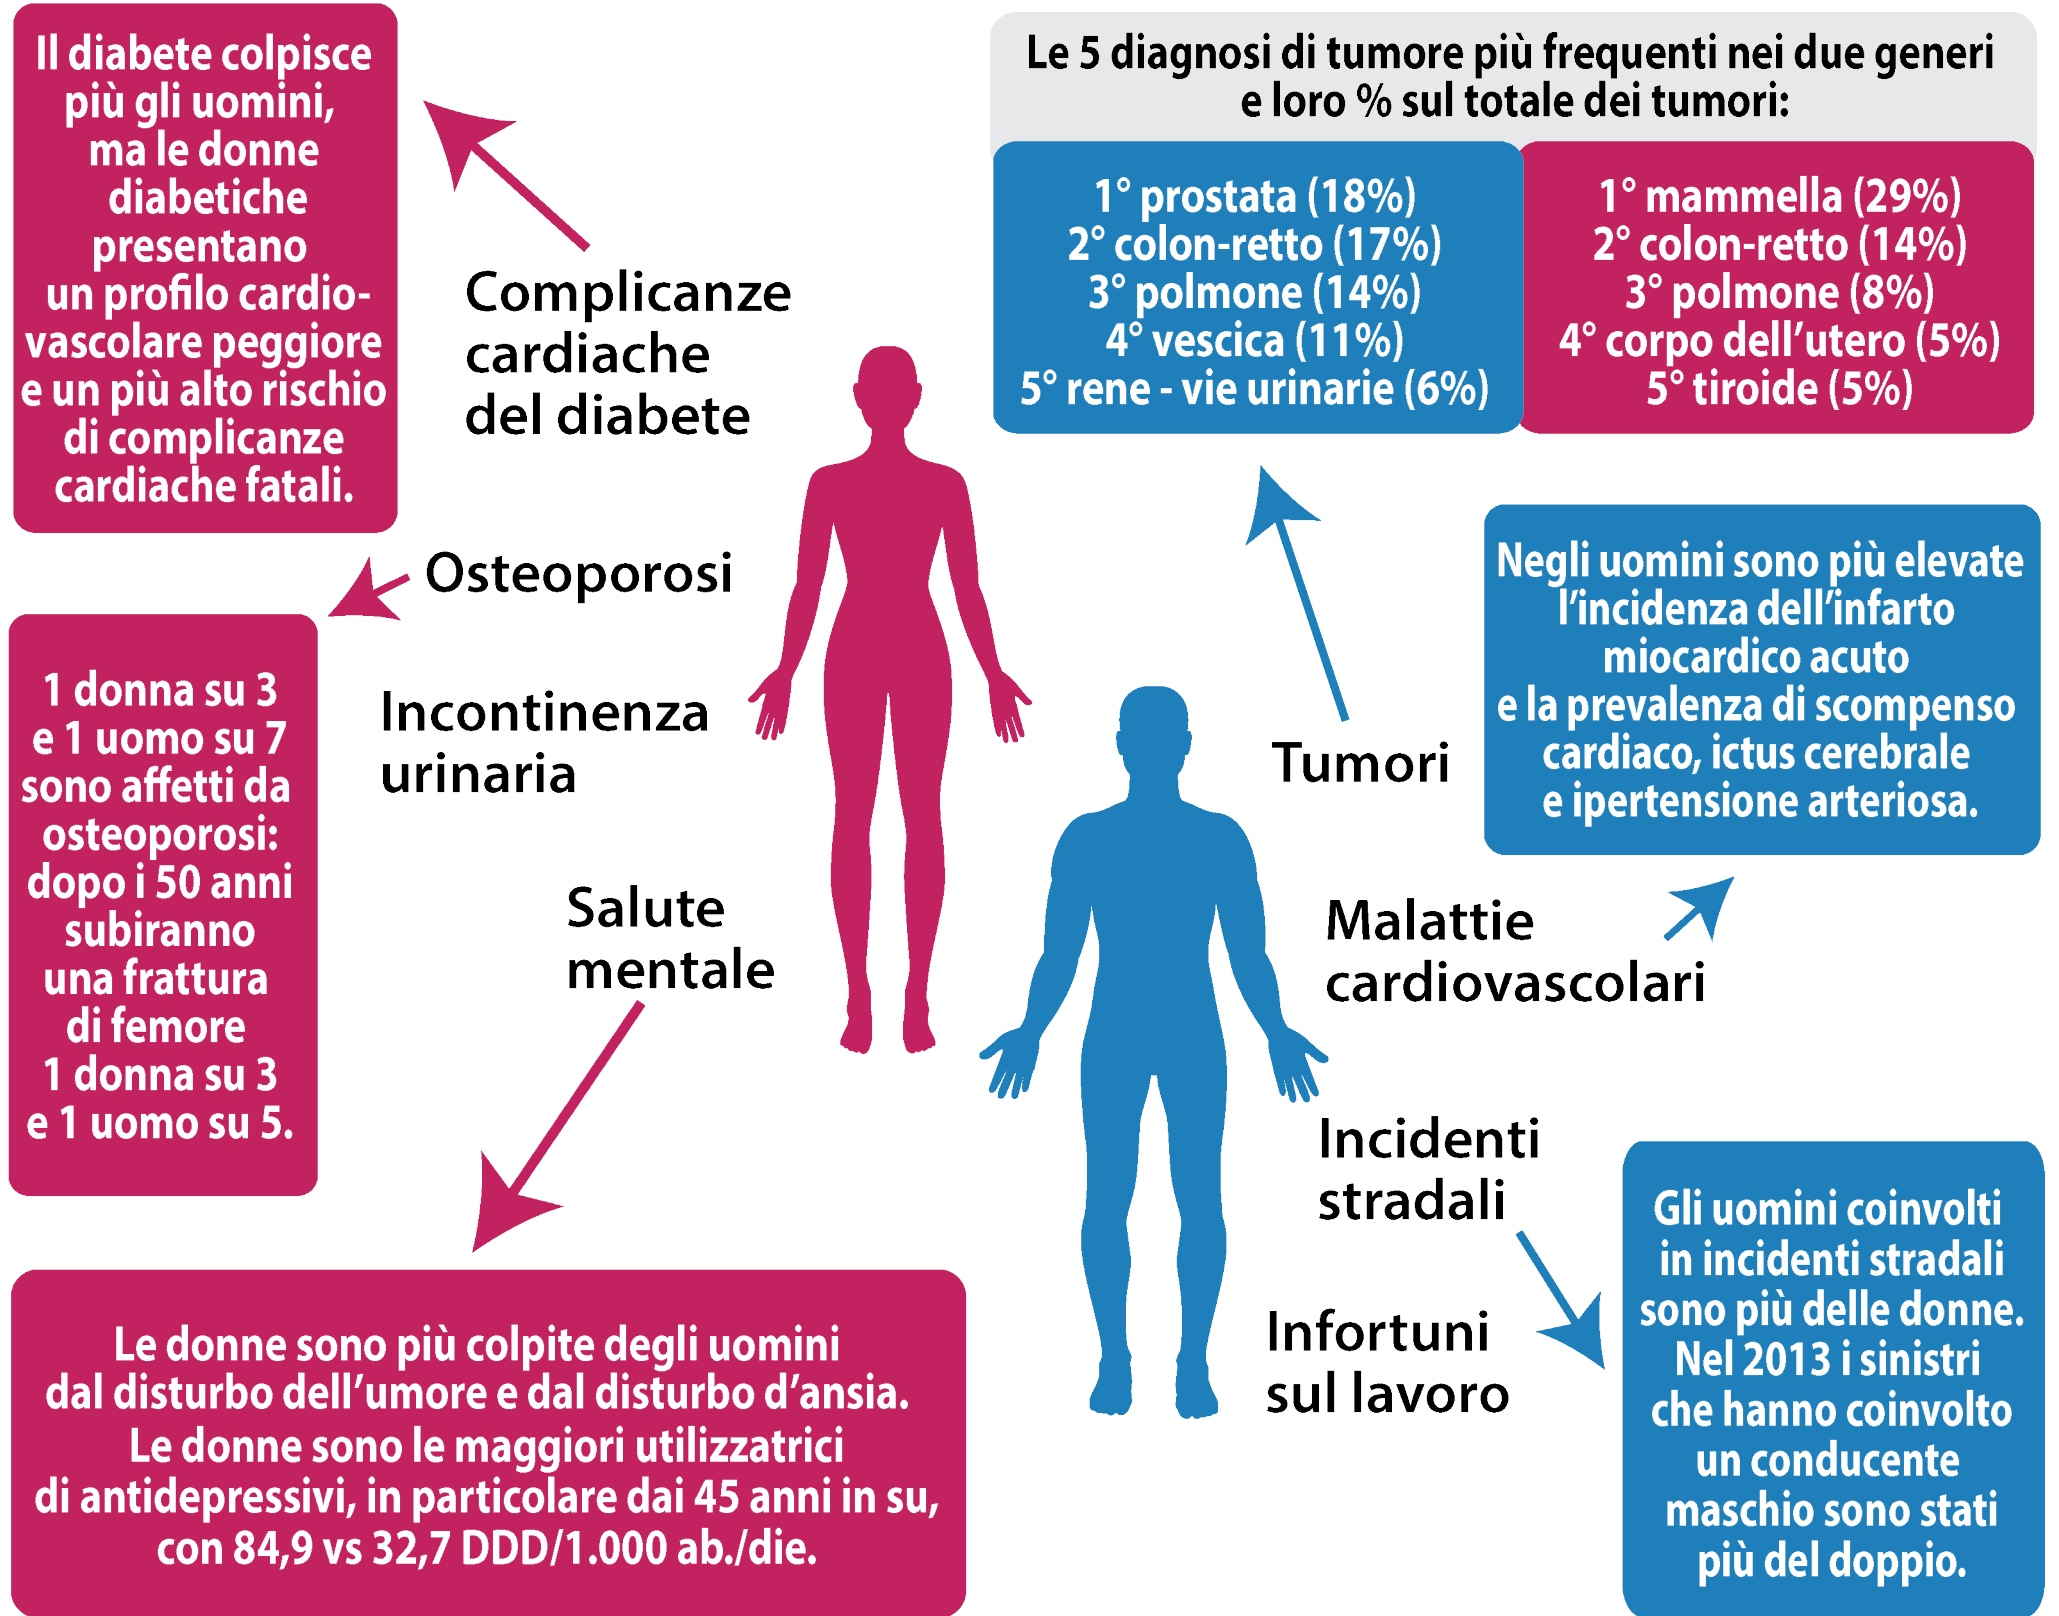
Il diabete colpisce più gli uomini, ma le donne diabetiche presentano un profilo cardiovascolare peggiore e un più alto rischio di complicanze cardiache fatali.

Complicanze cardiache del diabete

Osteoporosi

1 donna su 3 e 1 uomo su 7 sono affetti da osteoporosi: dopo i 50 anni subiranno una frattura di femore 1 donna su 3 e 1 uomo su 5.

Incontinenza urinaria

Salute mentale

Le donne sono più colpite degli uomini dal disturbo dell'umore e dal disturbo d'ansia. Le donne sono le maggiori utilizzatrici di antidepressivi, in particolare dai 45 anni in su, con 84,9 vs 32,7 DDD/1.000 ab./die.

Le 5 diagnosi di tumore più frequenti nei due generi e loro % sul totale dei tumori:

1° prostata (18%)
2° colon-retto (17%)
3° polmone (14%)
4° vescica (11%)
5° rene - vie urinarie (6%)

1° mammella (29%)
2° colon-retto (14%)
3° polmone (8%)
4° corpo dell'utero (5%)
5° tiroide (5%)

Tumori

Negli uomini sono più elevate l'incidenza dell'infarto miocardico acuto e la prevalenza di scompenso cardiaco, ictus cerebrale e ipertensione arteriosa.

Malattie cardiovascolari

Incidenti stradali

Infortuni sul lavoro

Gli uomini coinvolti in incidenti stradali sono più delle donne. Nel 2013 i sinistri che hanno coinvolto un conducente maschio sono stati più del doppio.